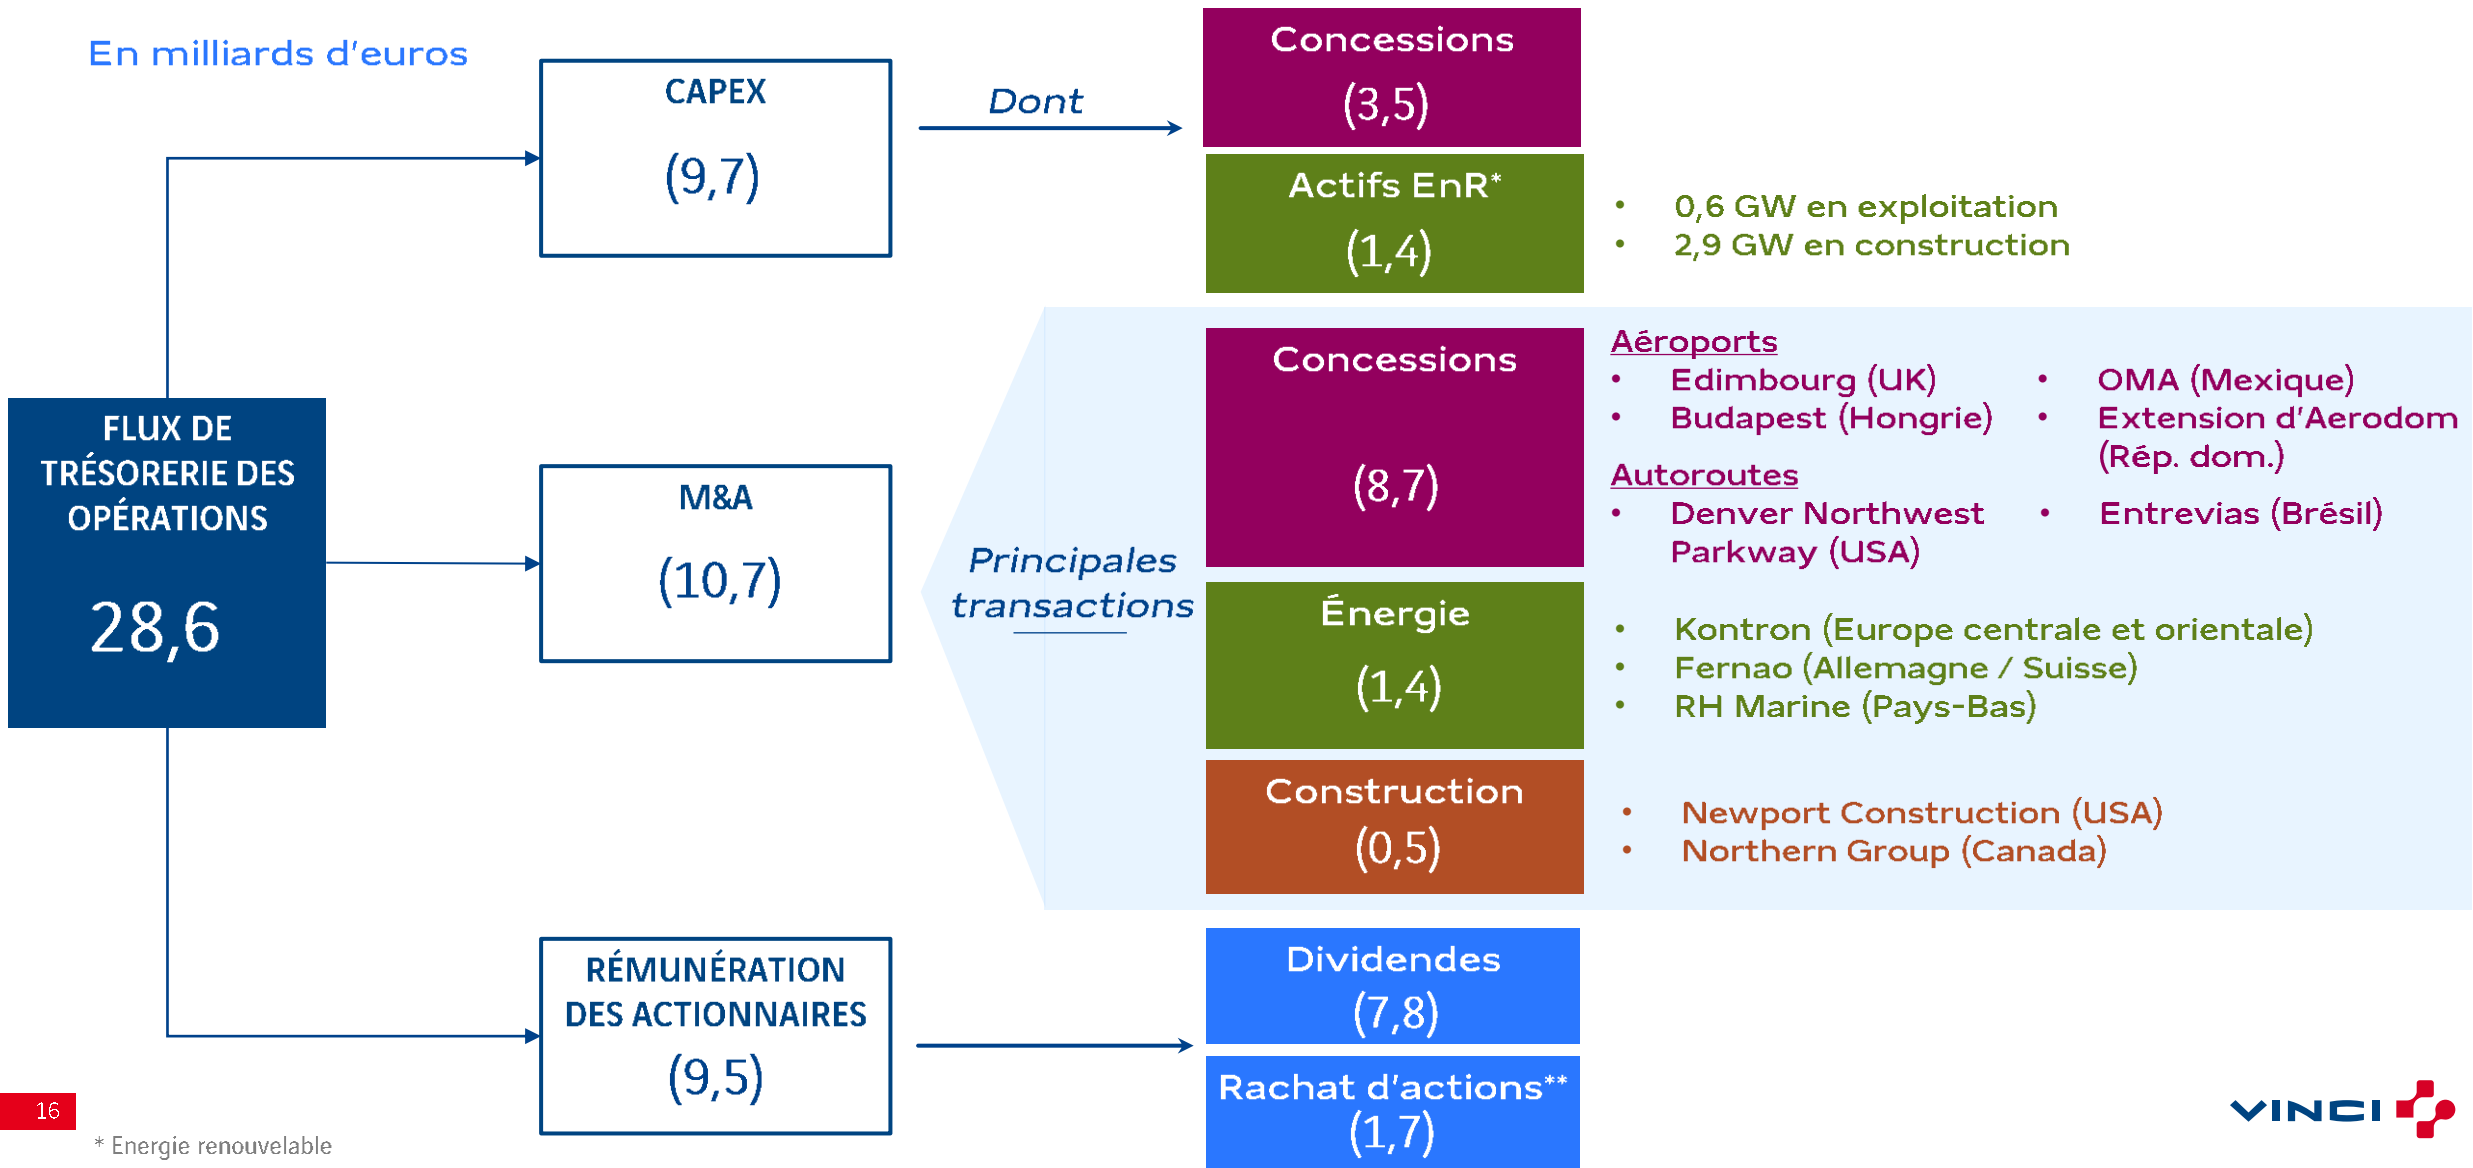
En milliards d'euros

FLUX DE TRÉSORERIE DES OPÉRATIONS

28,6

CAPEX

(9,7)

Dont

Concessions

(3,5)

Actifs EnR*

(1,4)

• 0,6 GW en exploitation
• 2,9 GW en construction

M&A

(10,7)

Principales transactions

Concessions

(8,7)

Aéroports
• Edimbourg (UK)
• Budapest (Hongrie)
• OMA (Mexique)
• Extension d'Aerodom (Rép. dom.)

Autoroutes
• Denver Northwest Parkway (USA)
• Entrevias (Brésil)

Énergie

(1,4)

• Kontron (Europe centrale et orientale)
• Fernao (Allemagne / Suisse)
• RH Marine (Pays-Bas)

Construction

(0,5)

• Newport Construction (USA)
• Northern Group (Canada)

RÉMUNÉRATION DES ACTIONNAIRES

(9,5)

Dividendes

(7,8)

Rachat d'actions**

(1,7)

16

* Energie renouvelable

VINCI